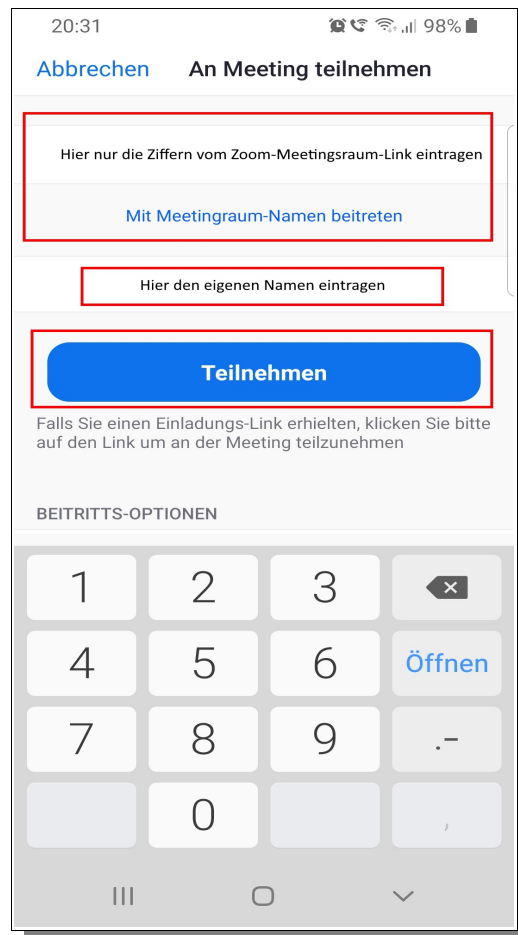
20:31

98%

Abbrechen

An Meeting teilnehmen

Hier nur die Ziffern vom Zoom-Meetingsraum-Link eintragen

Mit Meetingraum-Namen beitreten

Hier den eigenen Namen eintragen

Teilnehmen

Falls Sie einen Einladungs-Link erhielten, klicken Sie bitte auf den Link um an der Meeting teilzunehmen

BEITRITTS-OPTIONEN

1
2
3
4
5
6
Öffnen
7
8
9
.-
0
,